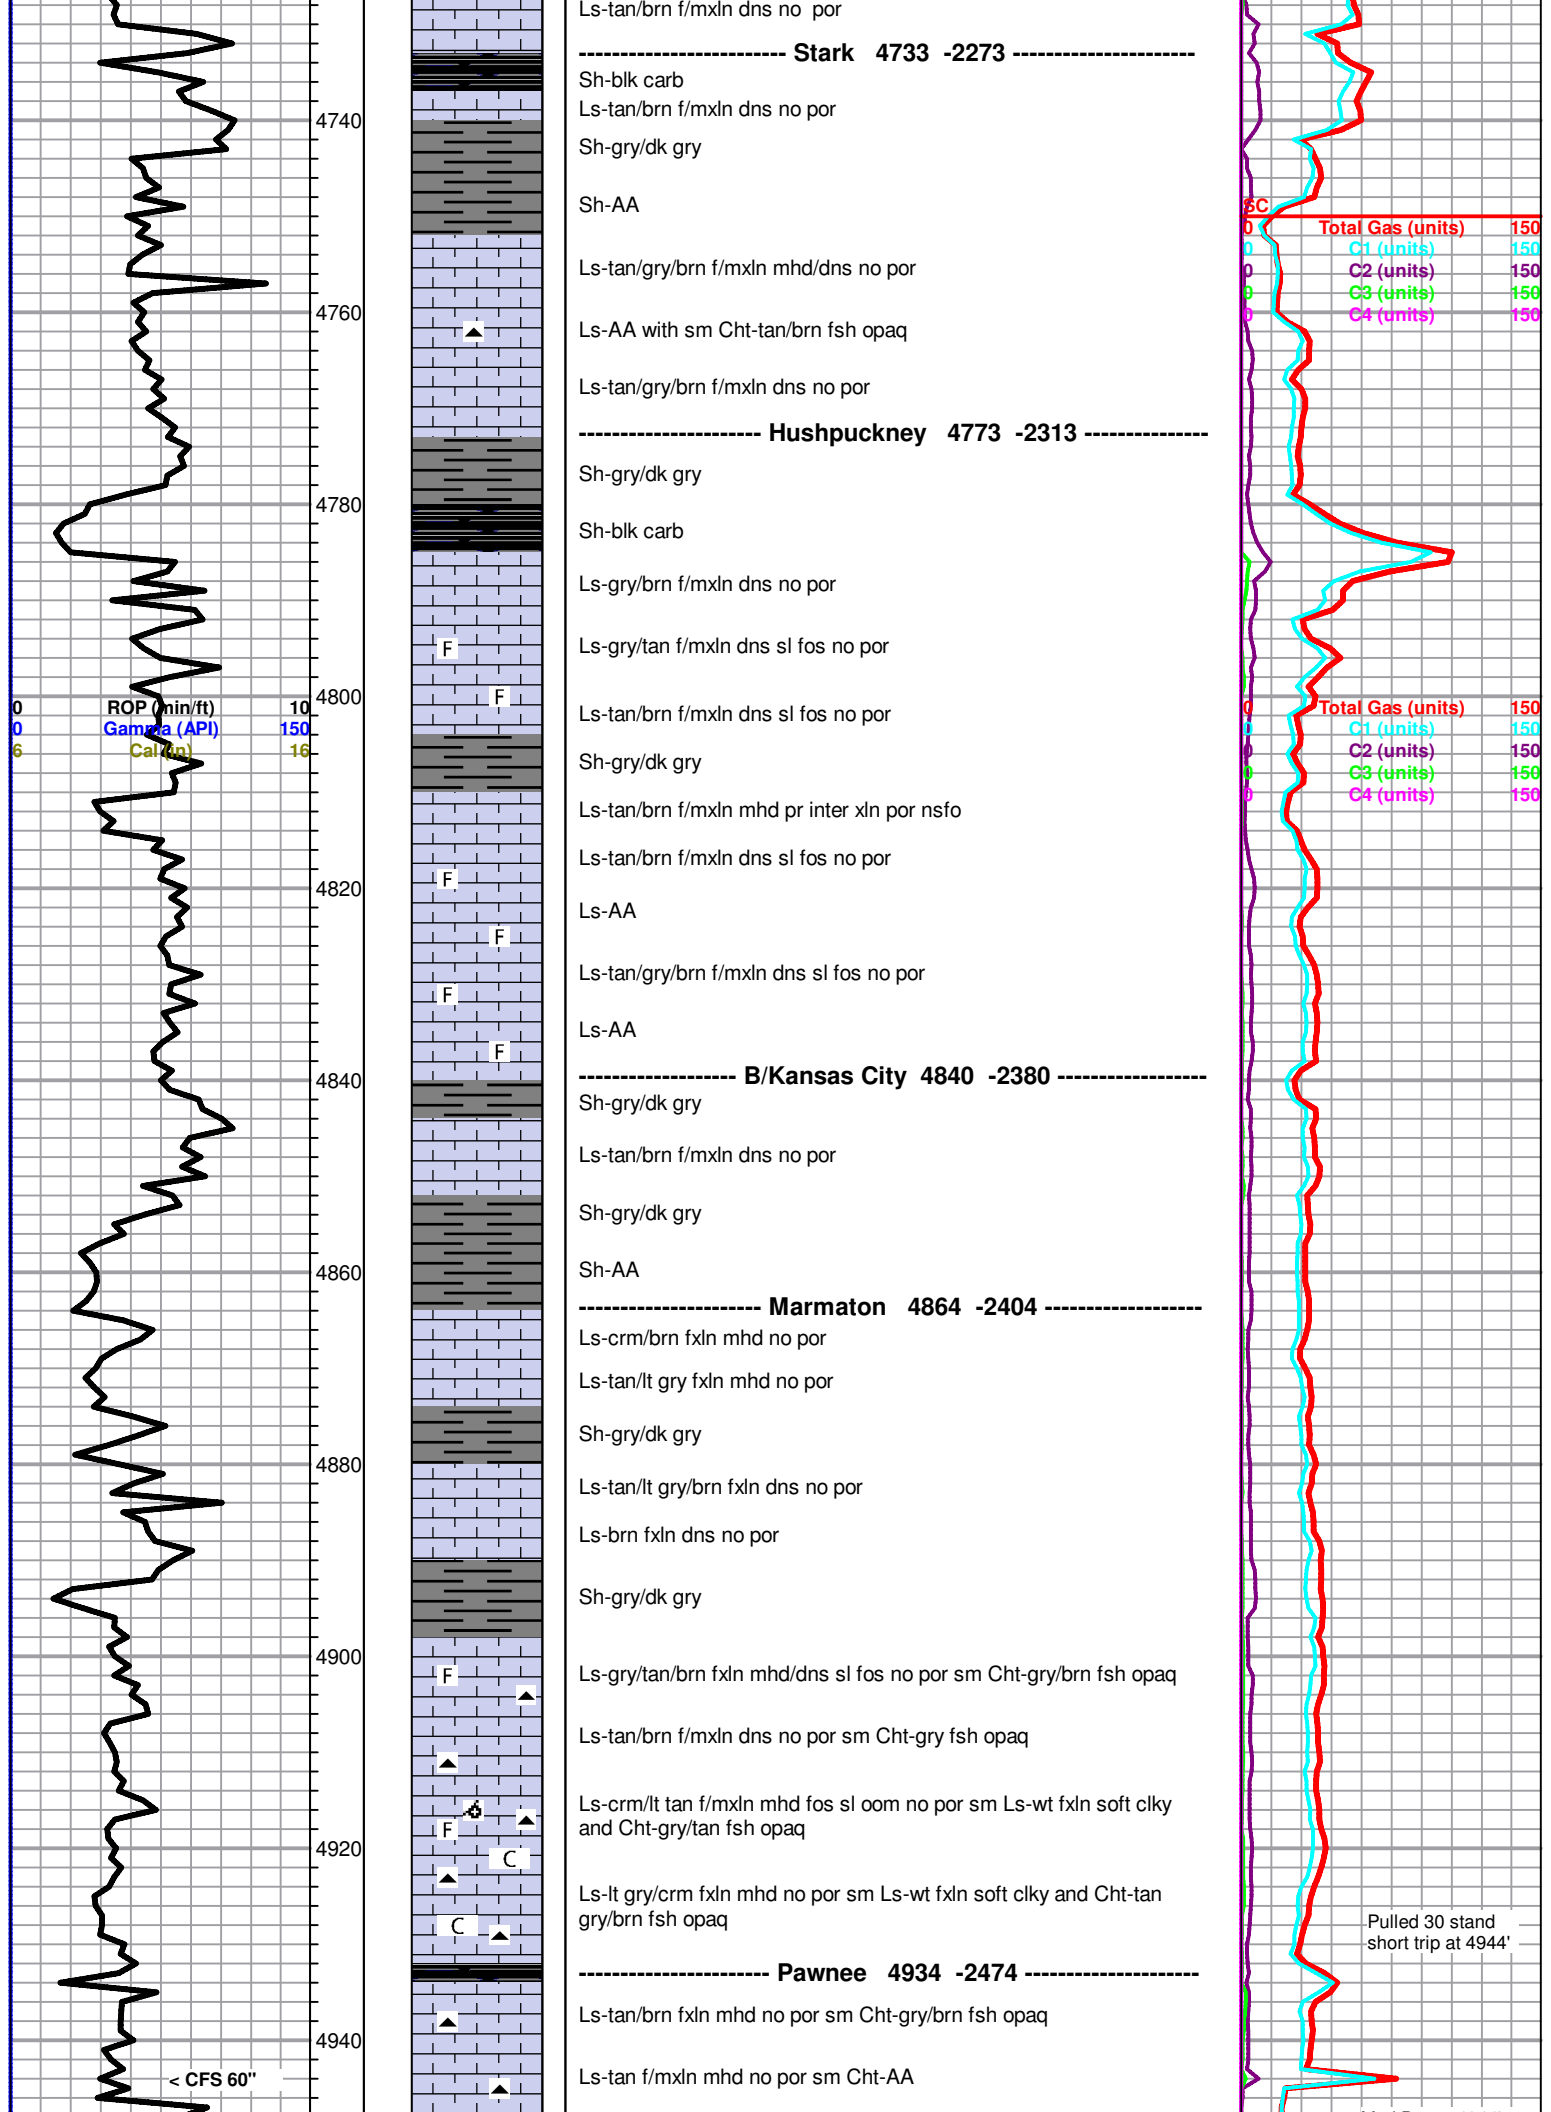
Ls-tan/brn f/mxln dns no por

------------------------ Stark 4733 -2273 ----------------------

Sh-blk carb

Ls-tan/brn f/mxln dns no por

4740

Sh-gry/dk gry

Sh-AA

SC

0 Total Gas (units) 150
0 C1 (units) 150
0 C2 (units) 150
0 C3 (units) 150
0 C4 (units) 150

Ls-tan/gry/brn f/mxln mhd/dns no por

4760

Ls-AA with sm Cht-tan/brn fsh opaq

Ls-tan/gry/brn f/mxln dns no por

--------------------- Hushpuckney 4773 -2313 --------------

Sh-gry/dk gry

4780

Sh-blk carb

Ls-gry/brn f/mxln dns no por

F

Ls-gry/tan f/mxln dns sl fos no por

0 ROP (min/ft) 10
0 Gamma (API) 150
6 Cal (in) 16

4800

F

0 Total Gas (units) 150
0 C1 (units) 150
0 C2 (units) 150
0 C3 (units) 150
0 C4 (units) 150

Ls-tan/brn f/mxln dns sl fos no por

Sh-gry/dk gry

Ls-tan/brn f/mxln mhd pr inter xln por nsfo

Ls-tan/brn f/mxln dns sl fos no por

4820

F

Ls-AA

F

Ls-tan/gry/brn f/mxln dns sl fos no por

F

Ls-AA

F

4840

------------------ B/Kansas City 4840 -2380 -----------------

Sh-gry/dk gry

Ls-tan/brn f/mxln dns no por

Sh-gry/dk gry

4860

Sh-AA

--------------------- Marmaton 4864 -2404 ------------------

Ls-crm/brn fxln mhd no por

Ls-tan/lt gry fxln mhd no por

Sh-gry/dk gry

4880

Ls-tan/lt gry/brn fxln dns no por

Ls-brn fxln dns no por

Sh-gry/dk gry

4900

F

Ls-gry/tan/brn fxln mhd/dns sl fos no por sm Cht-gry/brn fsh opaq

Ls-tan/brn f/mxln dns no por sm Cht-gry fsh opaq

F

Ls-crm/lt tan f/mxln mhd fos sl oom no por sm Ls-wt fxln soft clky and Cht-gry/tan fsh opaq

4920

C

Ls-lt gry/crm fxln mhd no por sm Ls-wt fxln soft clky and Cht-tan gry/brn fsh opaq

C

Pulled 30 stand short trip at 4944'

---------------------- Pawnee 4934 -2474 --------------------

Ls-tan/brn fxln mhd no por sm Cht-gry/brn fsh opaq

4940

< CFS 60"

Ls-tan f/mxln mhd no por sm Cht-AA